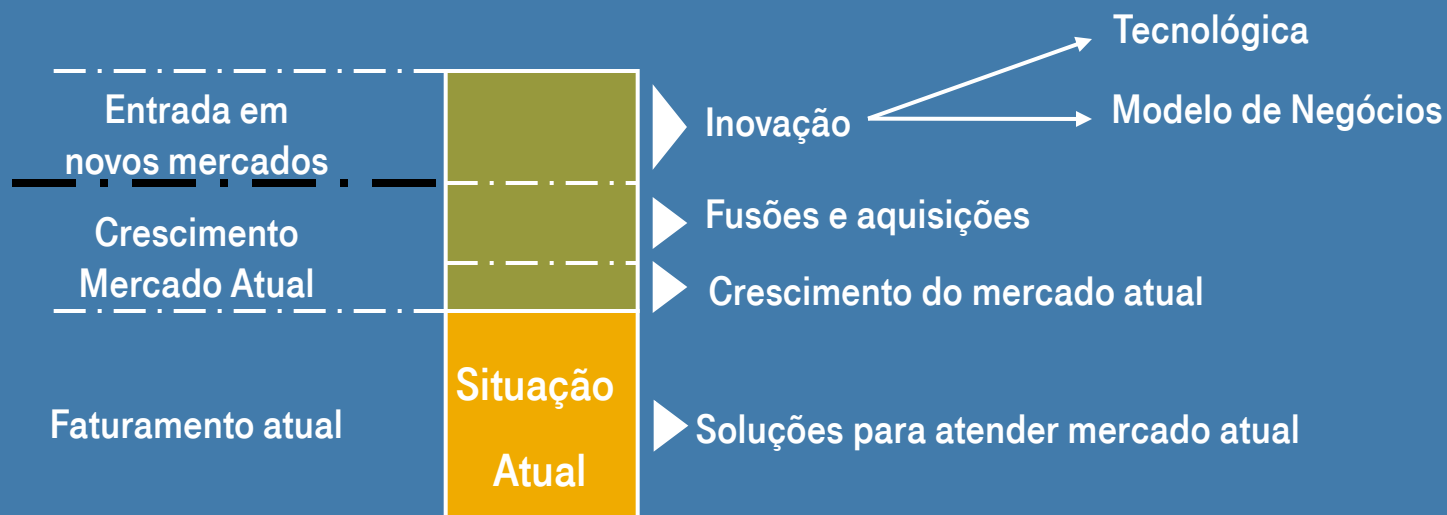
Tecnológica

Entrada em novos mercados

Inovação

Modelo de Negócios

Crescimento Mercado Atual

Fusões e aquisições

Crescimento do mercado atual

Faturamento atual

Situação Atual

Soluções para atender mercado atual